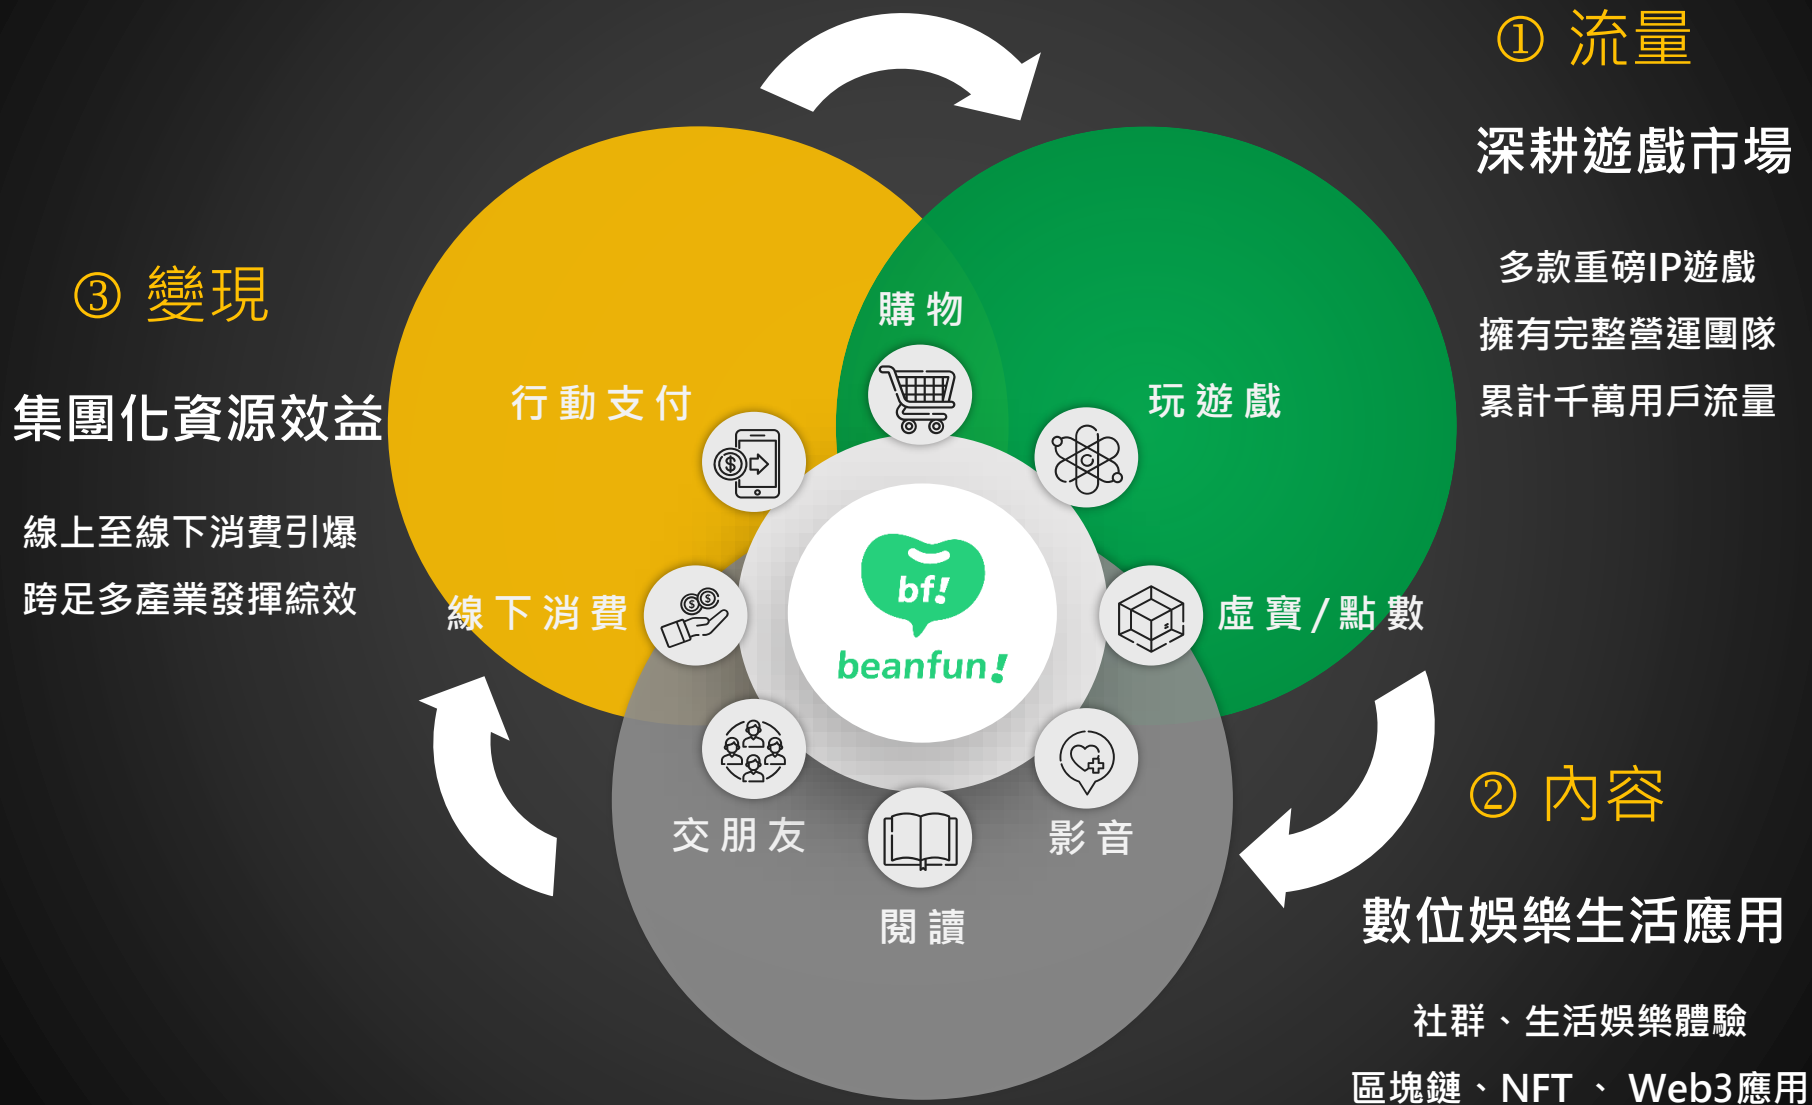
① 流量

深耕遊戲市場

多款重磅IP遊戲

擁有完整營運團隊

累計千萬用戶流量

③ 變現

集團化資源效益

線上至線下消費引爆

跨足多產業發揮綜效

購物

行動支付

玩遊戲

bf!

beanfun!

線下消費

虛寶/點數

交朋友

影音

閱讀

② 內容

數位娛樂生活應用

社群、生活娛樂體驗

區塊鏈、NFT 、 Web3應用